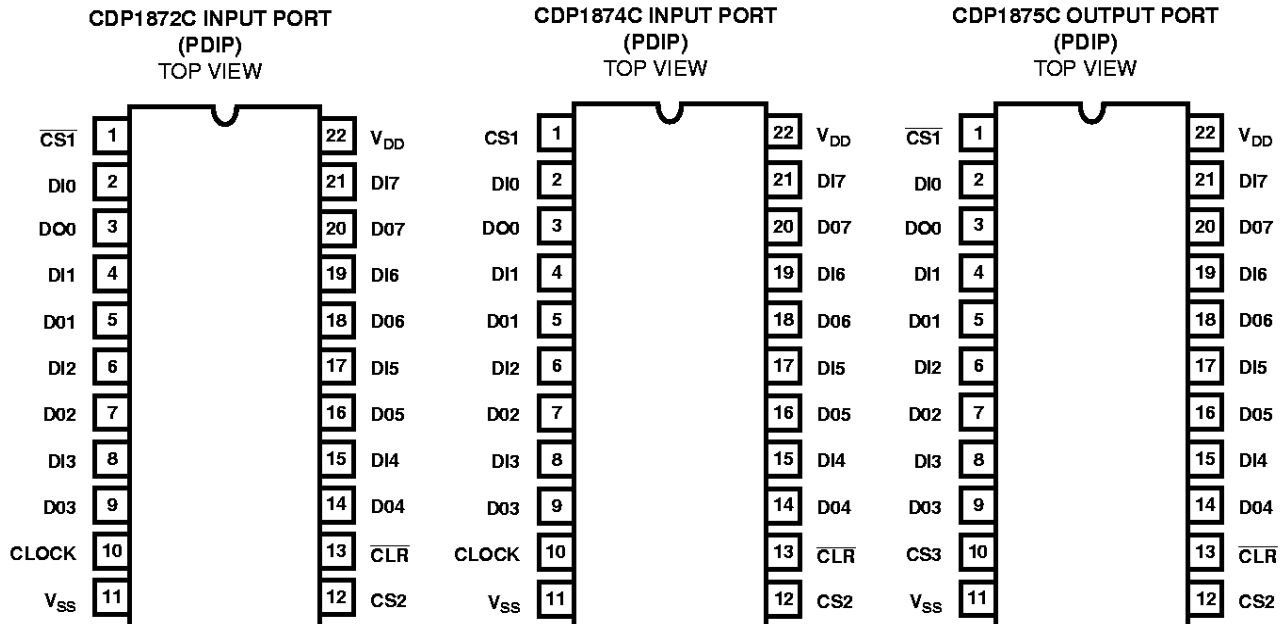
CDP1872C INPUT PORT
(PDIP)
TOP VIEW

$\overline{CS1}$ 1
DI0 2
DO0 3
DI1 4
D01 5
DI2 6
D02 7
DI3 8
D03 9
CLOCK 10
$V_{SS}$ 11
22 $V_{DD}$
21 DI7
20 D07
19 DI6
18 D06
17 DI5
16 D05
15 DI4
14 D04
13 $\overline{CLR}$
12 CS2

CDP1874C INPUT PORT
(PDIP)
TOP VIEW

CS1 1
DI0 2
DO0 3
DI1 4
D01 5
DI2 6
D02 7
DI3 8
D03 9
CLOCK 10
$V_{SS}$ 11
22 $V_{DD}$
21 DI7
20 D07
19 DI6
18 D06
17 DI5
16 D05
15 DI4
14 D04
13 $\overline{CLR}$
12 CS2

CDP1875C OUTPUT PORT
(PDIP)
TOP VIEW

$\overline{CS1}$ 1
DI0 2
DO0 3
DI1 4
D01 5
DI2 6
D02 7
DI3 8
D03 9
CS3 10
$V_{SS}$ 11
22 $V_{DD}$
21 DI7
20 D07
19 DI6
18 D06
17 DI5
16 D05
15 DI4
14 D04
13 $\overline{CLR}$
12 CS2